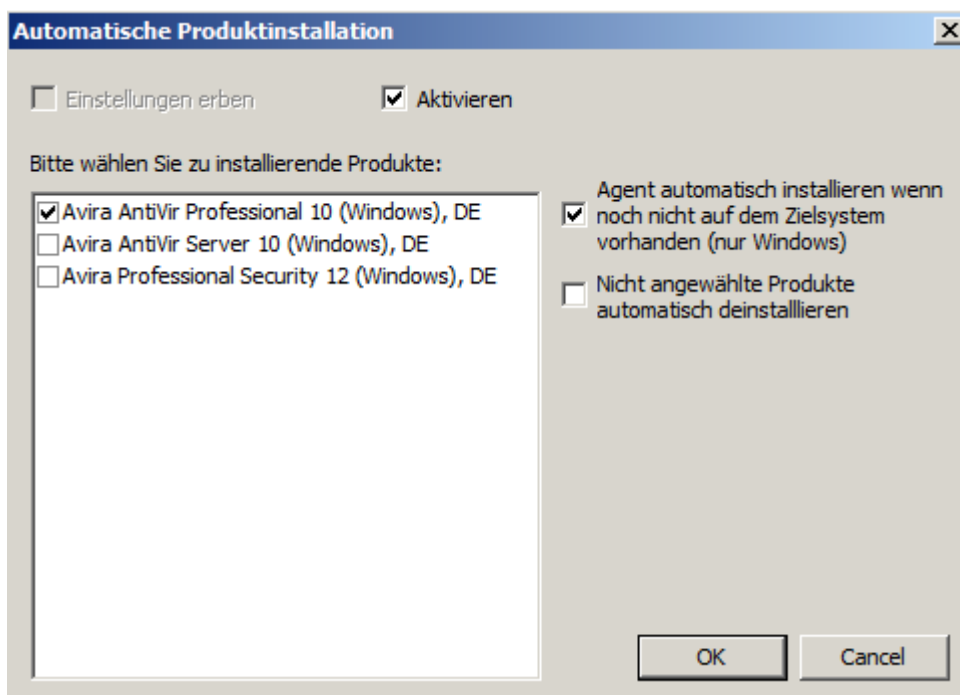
Automatische Produktinstallation

X

Einstellungen erben

Aktivieren

Bitte wählen Sie zu installierende Produkte:

Avira AntiVir Professional 10 (Windows), DE
Avira AntiVir Server 10 (Windows), DE
Avira Professional Security 12 (Windows), DE

Agent automatisch installieren wenn noch nicht auf dem Zielsystem vorhanden (nur Windows)

Nicht angewählte Produkte automatisch deinstalllieren

OK

Cancel